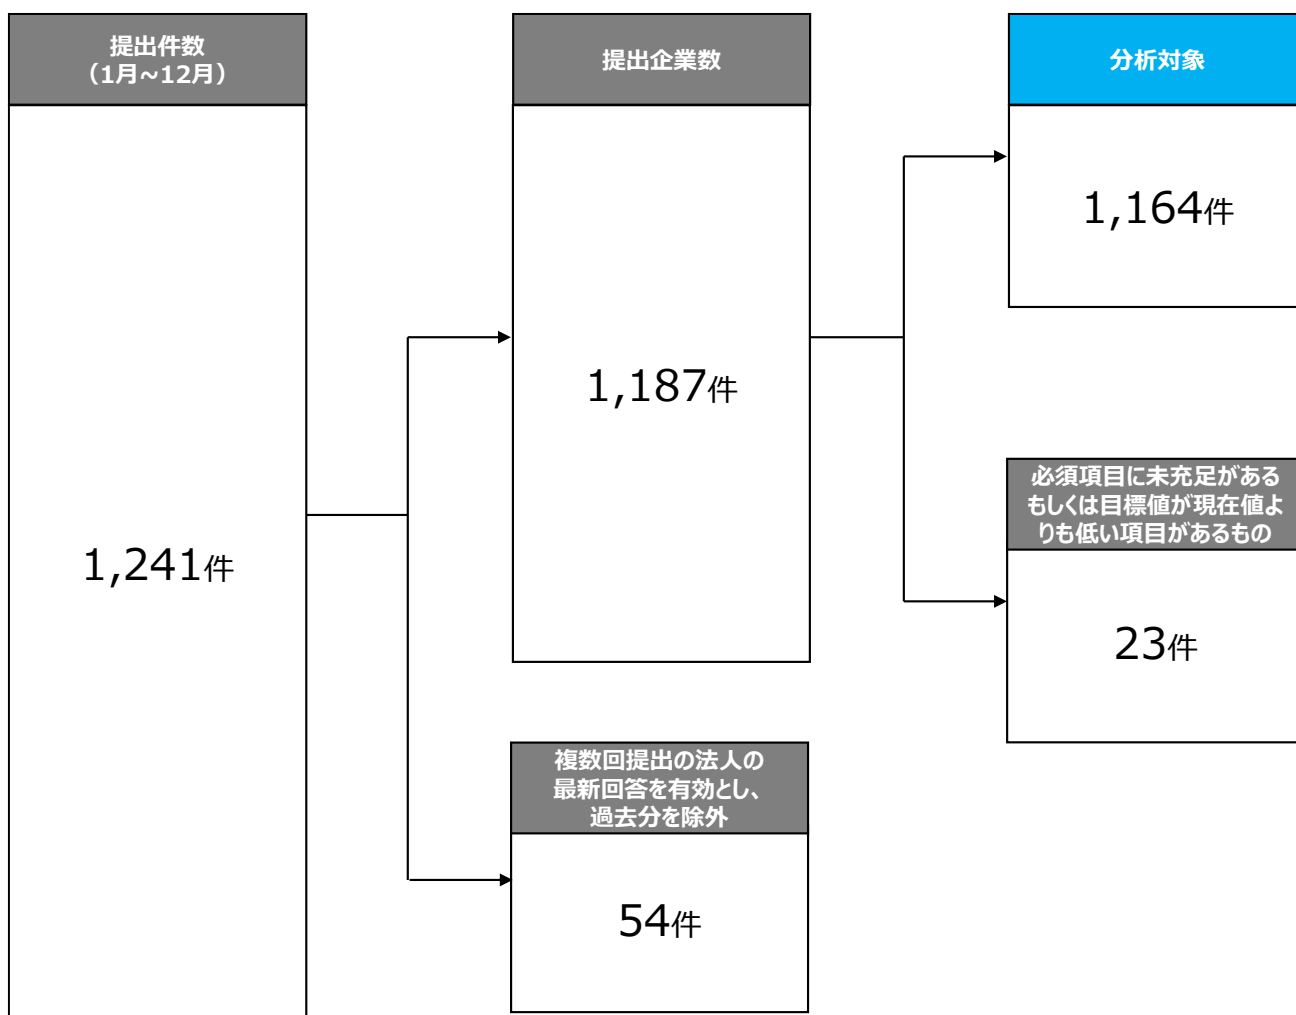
提出件数
（1月~12月）

1,241件

提出企業数

1,187件

複数回提出の法人の最新回答を有効とし、過去分を除外

54件

分析対象

1,164件

必須項目に未充足があるもしくは目標値が現在値よりも低い項目があるもの

23件